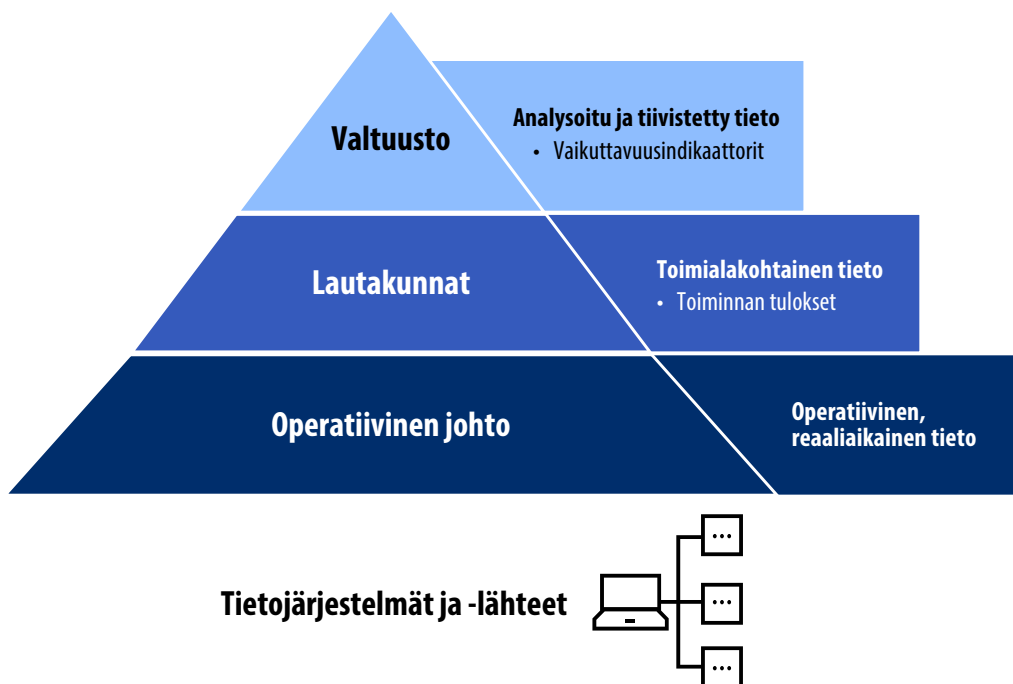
Valtuusto

Analysoitu ja tiivistetty tieto
• Vaikuttavuusindikaattorit

Lautakunnat

Toimialakohtainen tieto
• Toiminnan tulokset

Operatiivinen johto

Operatiivinen, reaaliaikainen tieto

Tietojärjestelmät ja -lähteet

...

...

...